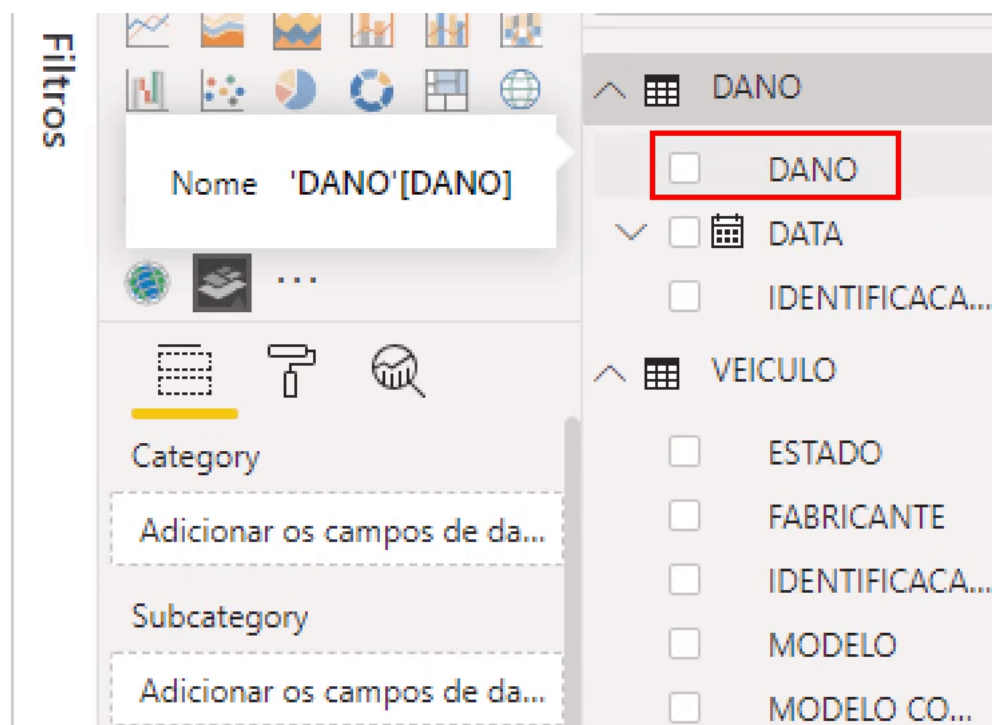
Filtros

Nome 'DANO'[DANO]

...

Category

Adicionar os campos de da...

Subcategory

Adicionar os campos de da...

DANO

DANO

DATA

IDENTIFICACA...

VEICULO

ESTADO

FABRICANTE

IDENTIFICACA...

MODELO

MODELO CO...